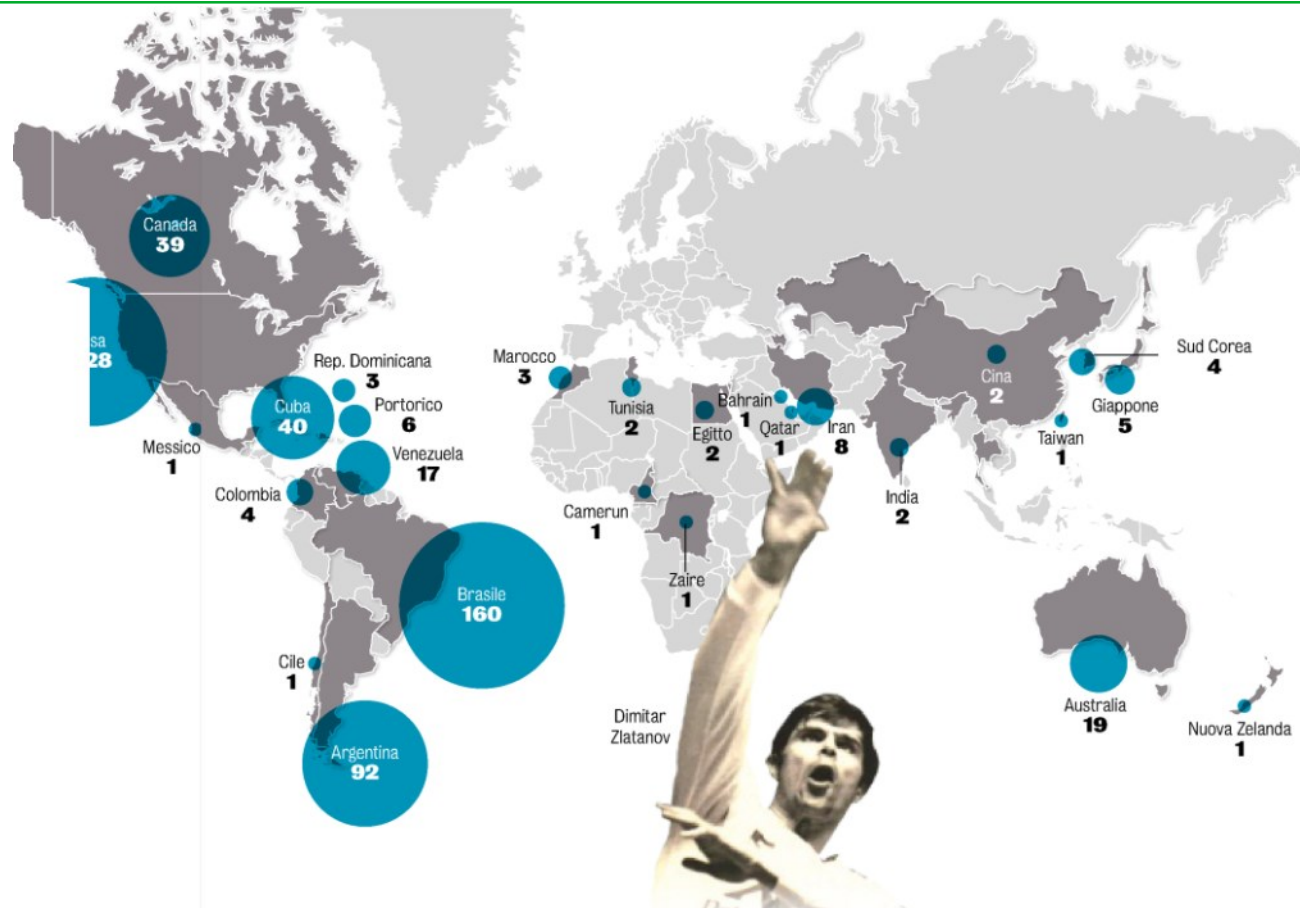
Canada
39

sa
28

Messico
1

Rep. Dominicana
3

Cuba
40

Portorico
6

Venezuela
17

Colombia
4

Brasile
160

Cile
1

Argentina
92

Marocco
3

Tunisia
2

Egitto
2

Bahrain
1

Qatar
1

Iran
8

Camerun
1

Zaire
1

Dimitar
Zlatanov

India
2

Cina
2

Taiwan
1

Sud Corea
4

Giappone
5

Australia
19

Nuova Zelanda
1